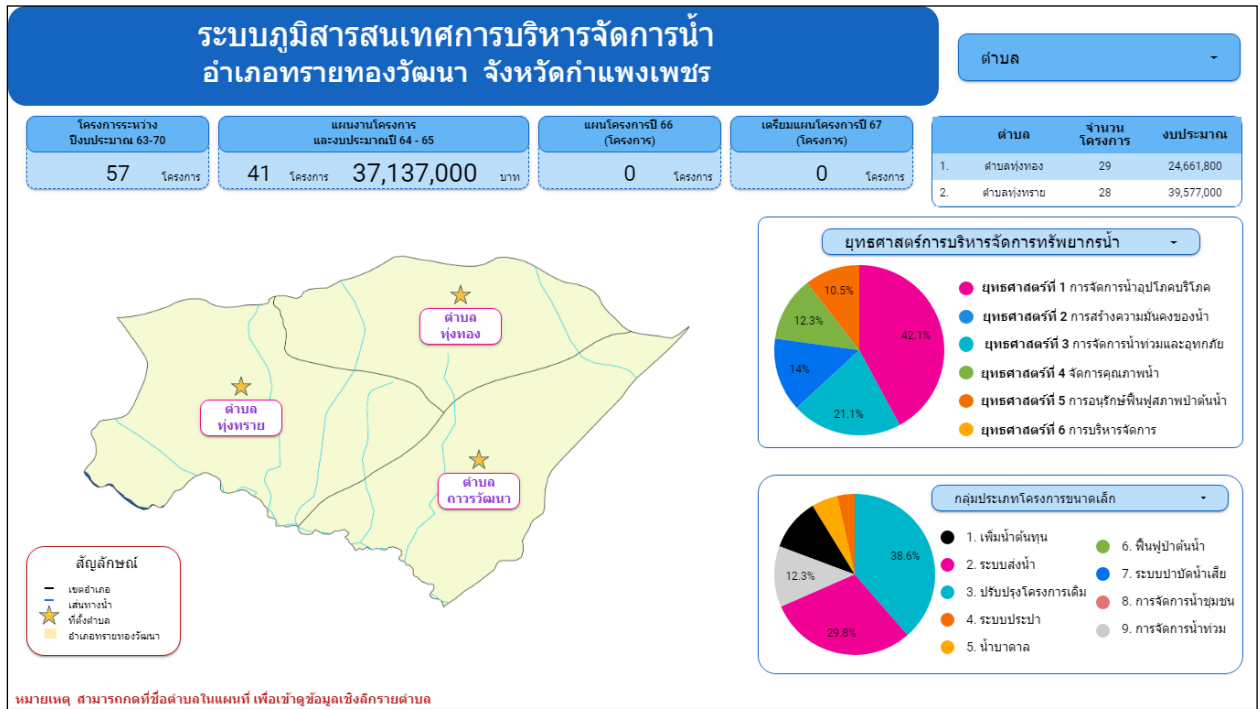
ระบบภูมิสารสนเทศการบริหารจัดการน้ำ
อำเภอทรายทองวัฒนา จังหวัดกำแพงเพชร

ตำบล

โครงการระหว่าง ปีงบประมาณ 63-70
57 โครงการ

แผนงานโครงการ และงบประมาณปี 64 - 65
41 โครงการ 37,137,000 บาท

แผนโครงการปี 66 (โครงการ)
0 โครงการ

เตรียมแผนโครงการปี 67 (โครงการ)
0 โครงการ

| | ตำบล | จำนวนโครงการ | งบประมาณ |
|---|---|---|---|
| 1. | ตำบลทุ่งทอง | 29 | 24,661,800 |
| 2. | ตำบลทุ่งทราย | 28 | 39,577,000 |

ยุทธศาสตร์การบริหารจัดการทรัพยากรน้ำ

10.5%
12.3%
14%
21.1%
42.1%

ยุทธศาสตร์ที่ 1 การจัดการน้ำอุปโภคบริโภค
ยุทธศาสตร์ที่ 2 การสร้างความมั่นคงของน้ำ
ยุทธศาสตร์ที่ 3 การจัดการน้ำท่วมและอุทกภัย
ยุทธศาสตร์ที่ 4 จัดการคุณภาพน้ำ
ยุทธศาสตร์ที่ 5 การอนุรักษ์ฟื้นฟูสภาพป่าต้นน้ำ
ยุทธศาสตร์ที่ 6 การบริหารจัดการ

ตำบล ทุ่งทอง
ตำบล ทุ่งทราย
ตำบล ถาวรวัฒนา

สัญลักษณ์
เขตอำเภอ
เส้นทางน้ำ
ที่ตั้งตำบล
อำเภอทรายทองวัฒนา

กลุ่มประเภทโครงการขนาดเล็ก

38.6%
12.3%
29.8%

1. เพิ่มน้ำต้นทุน
2. ระบบส่งน้ำ
3. ปรับปรุงโครงการเดิม
4. ระบบประปา
5. น้ำบาดาล
6. ฟื้นฟูป่าต้นน้ำ
7. ระบบบำบัดน้ำเสีย
8. การจัดการน้ำชุมชน
9. การจัดการน้ำท่วม

หมายเหตุ สามารถกดที่ชื่อตำบลในแผนที่ เพื่อเข้าดูข้อมูลเชิงลึกรายตำบล